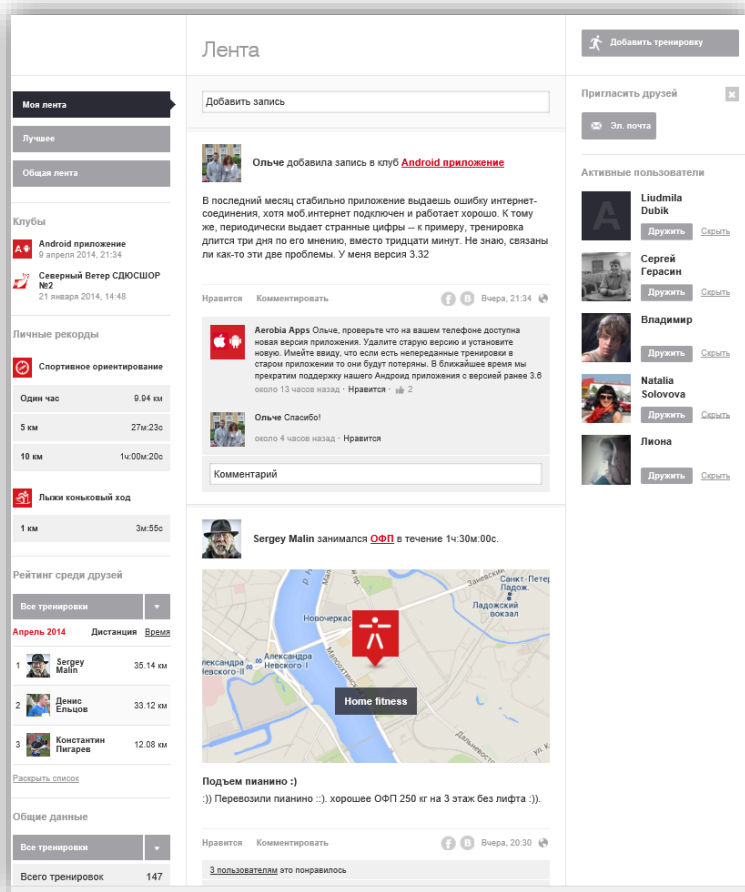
Лента

Добавить тренировку

Моя лента
Лучшее
Общая лента

Клубы
Android приложение
9 апреля 2014, 14:48
Северный Ветер СДЮСШОР №2
21 января 2014, 14:48

Личные рекорды
Спортивное ориентирование

| Один час | 9.94 км |
|---|---|
| 5 км | 27м:23с |
| 10 км | 1ч:00м:20с |

Лыжи коньковый ход

| 1 км | 3м:55с |
|---|---|

Рейтинг среди друзей
Все тренировки
Апрель 2014 Дистанция Время

| 1 | Sergey Malin | 35.14 км |
|---|---|---|
| 2 | Денис Ельцов | 33.12 км |
| 3 | Константин Пигарев | 12.08 км |

Раскрыть список

Общие данные
Все тренировки
Всего тренировок 147

Добавить запись

Ольче добавила запись в клуб Android приложение

В последний месяц стабильно приложение выдаешь ошибку интернет-соединения, хотя моб.интернет подключен и работает хорошо. К тому же, периодически выдает странные цифры -- к примеру, тренировка длится три дня по его мнению, вместо тридцати минут. Не знаю, связаны ли как-то эти две проблемы. У меня версия 3.32

Нравится Комментировать Вчера, 21:34

Aerobia Apps Ольче, проверьте что на вашем телефоне доступна новая версия приложения. Удалите старую версию и установите новую. Имейте ввиду, что если есть непереданные тренировки в старом приложении то они будут потеряны. В ближайшее время мы прекратим поддержку нашего Андроид приложения с версией ранее 3.6
около 13 часов назад · Нравится · 2

Ольче Спасибо!
около 4 часов назад · Нравится

Комментарий

Sergey Malin занимался ОФП в течение 1ч:30м:00с.

Новочеркасская
Санкт-Петер Ладожский
Ладожский вокзал
Александра Невского-I
Home fitness

Подъем пианино :)
:)) Перевозили пианино ::). хорошее ОФП 250 кг на 3 этаж без лифта :)).

Нравится Комментировать Вчера, 20:30

3 пользователям это понравилось

Пригласить друзей
Эл. почта

Активные пользователи
Liudmila Dubik
Дружить Скрыть
Сергей Герасин
Дружить Скрыть
Владимир
Дружить Скрыть
Natalia Solovova
Дружить Скрыть
Лиона
Дружить Скрыть